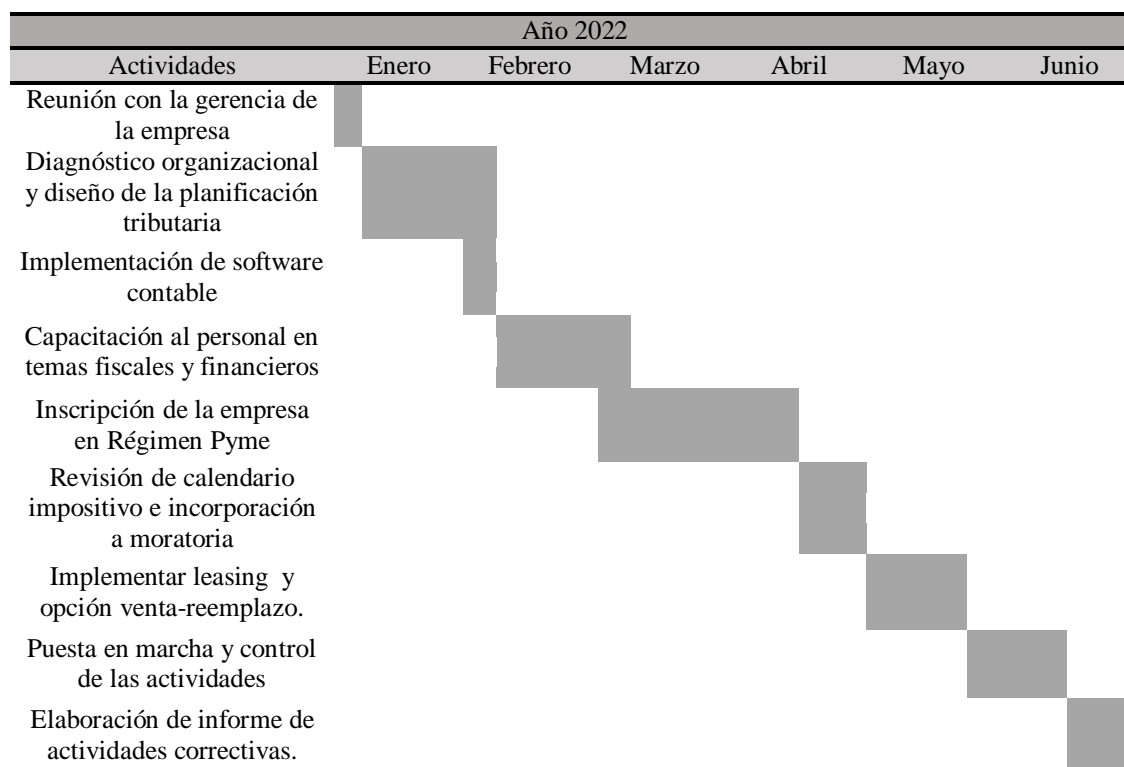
| Año 2022 | | | | | | |
|---|---|---|---|---|---|---|
| Actividades | Enero | Febrero | Marzo | Abril | Mayo | Junio |
| Reunión con la gerencia de la empresa | | | | | | |
| Diagnóstico organizacional y diseño de la planificación tributaria | | | | | | |
| Implementación de software contable | | | | | | |
| Capacitación al personal en temas fiscales y financieros | | | | | | |
| Inscripción de la empresa en Régimen Pyme | | | | | | |
| Revisión de calendario impositivo e incorporación a moratoria | | | | | | |
| Implementar leasing y opción venta-reemplazo. | | | | | | |
| Puesta en marcha y control de las actividades | | | | | | |
| Elaboración de informe de actividades correctivas. | | | | | | |